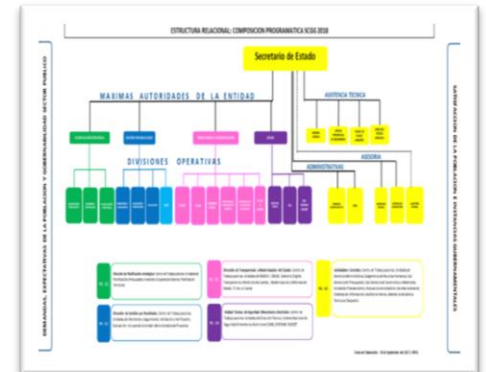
ESTRUCTURA RELACIONAL: COMPOSICION PROGRAMATICA SCGG 2018

Secretario de Estado

MAXIMAS AUTORIDADES DE LA ENTIDAD

ASISTENCIA TECNICA

ADMINISTRATIVAS

ASESORIA

DIVISIONES OPERATIVAS

DEMANDAS, EXPECTATIVAS DE LA POBLACION Y GOBERNABILIDAD SECTOR PUBLICO

SATISFACCION DE LA POBLACION E INSTANCIAS GUBERNAMENTALES

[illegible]